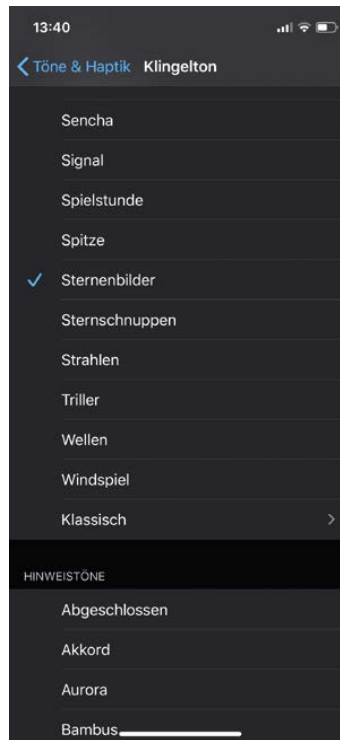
13:40

Töne & Haptik Klingelton

Sencha

Signal

Spielstunde

Spitze

✓ Sternenbilder

Sternschnuppen

Strahlen

Triller

Wellen

Windspiel

Klassisch >

HINWEISTÖNE

Abgeschlossen

Akkord

Aurora

Bambus